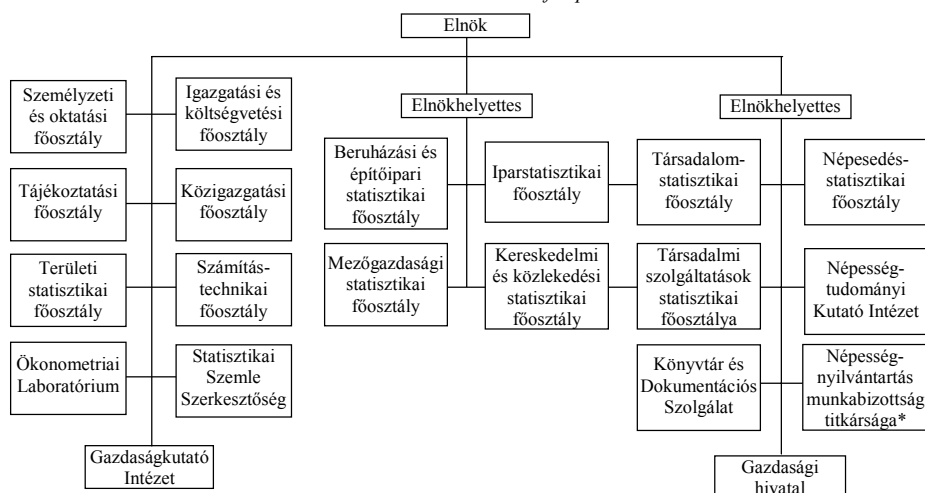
Elnök

Személyzeti és oktatási főosztály

Igazgatási és költségvetési főosztály

Tájékoztatási főosztály

Közigazgatási főosztály

Területi statisztikai főosztály

Számítástechnikai főosztály

Ökonometriai Laboratórium

Statisztikai Szemle Szerkesztőség

Gazdaságkutató Intézet

Elnökhelyettes

Beruházási és építőipari statisztikai főosztály

Iparstatisztikai főosztály

Mezőgazdasági statisztikai főosztály

Kereskedelmi és közlekedési statisztikai főosztály

Elnökhelyettes

Társadalomstatisztikai főosztály

Népesedésstatisztikai főosztály

Társadalmi szolgáltatások statisztikai főosztálya

Népességtudományi Kutató Intézet

Könyvtár és Dokumentációs Szolgálat

Népességnyilvántartás munkabizottság titkársága*

Gazdasági hivatal